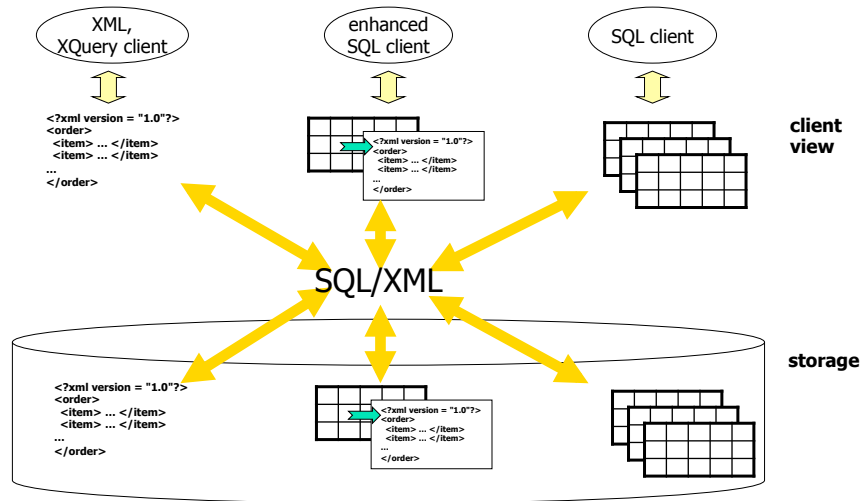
XML, XQuery client

enhanced SQL client

SQL client

<?xml version = "1.0"?>
<order>
<item> … </item>
<item> … </item>
…
</order>

<?xml version = "1.0"?>
<order>
<item> … </item>
<item> … </item>
…
</order>

client view

SQL/XML

storage

<?xml version = "1.0"?>
<order>
<item> … </item>
<item> … </item>
…
</order>

<?xml version = "1.0"?>
<order>
<item> … </item>
<item> … </item>
…
</order>